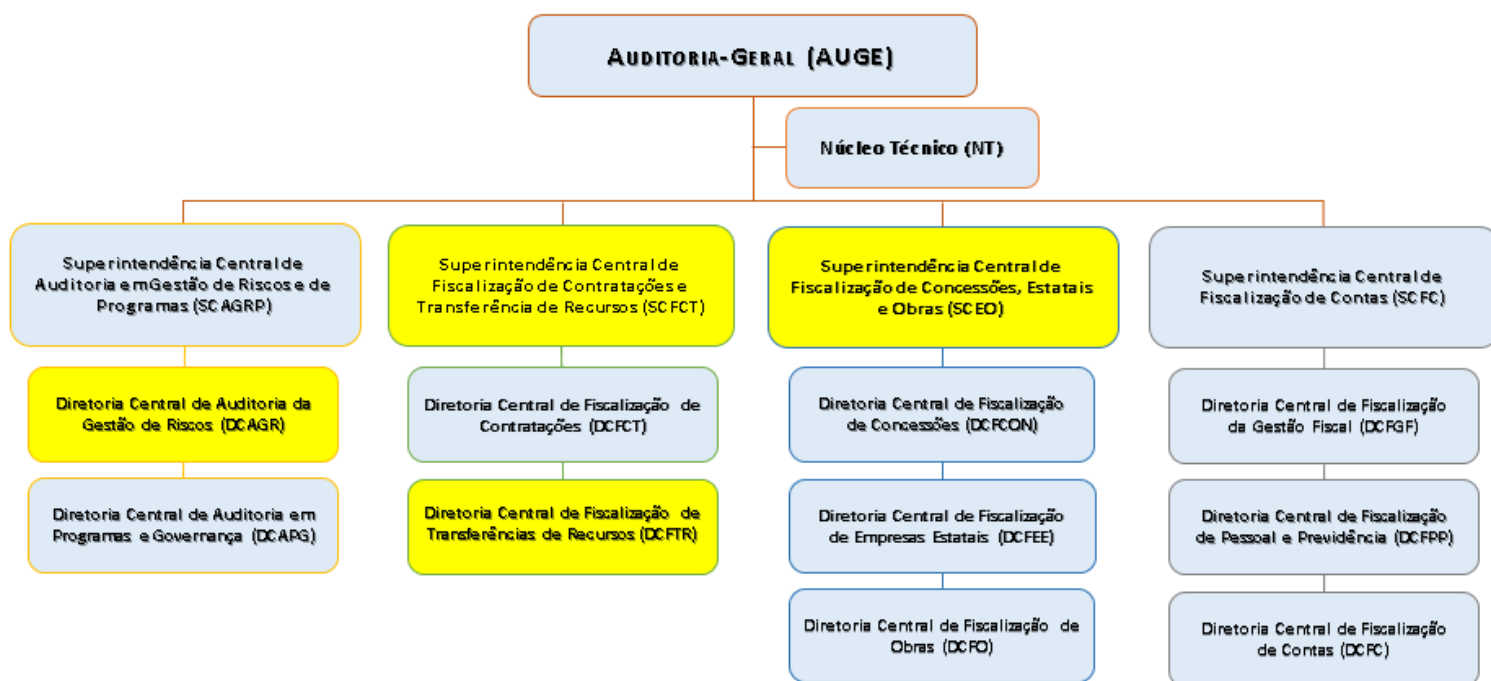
AUDITORIA-GERAL (AUGE)

Núcleo Técnico (NT)

Superintendência Central de Auditoria em Gestão de Riscos e de Programas (SCAGRP)

Diretoria Central de Auditoria da Gestão de Riscos (DCAGR)

Diretoria Central de Auditoria em Programas e Governança (DCAPG)

Superintendência Central de Fiscalização de Contratações e Transferência de Recursos (SCFCT)

Diretoria Central de Fiscalização de Contratações (DCFCT)

Diretoria Central de Fiscalização de Transferências de Recursos (DCFTR)

Superintendência Central de Fiscalização de Concessões, Estatais e Obras (SCEO)

Diretoria Central de Fiscalização de Concessões (DCFCON)

Diretoria Central de Fiscalização de Empresas Estatais (DCFEE)

Diretoria Central de Fiscalização de Obras (DCFO)

Superintendência Central de Fiscalização de Contas (SCFC)

Diretoria Central de Fiscalização da Gestão Fiscal (DCFGF)

Diretoria Central de Fiscalização de Pessoal e Previdência (DCFPP)

Diretoria Central de Fiscalização de Contas (DCFC)